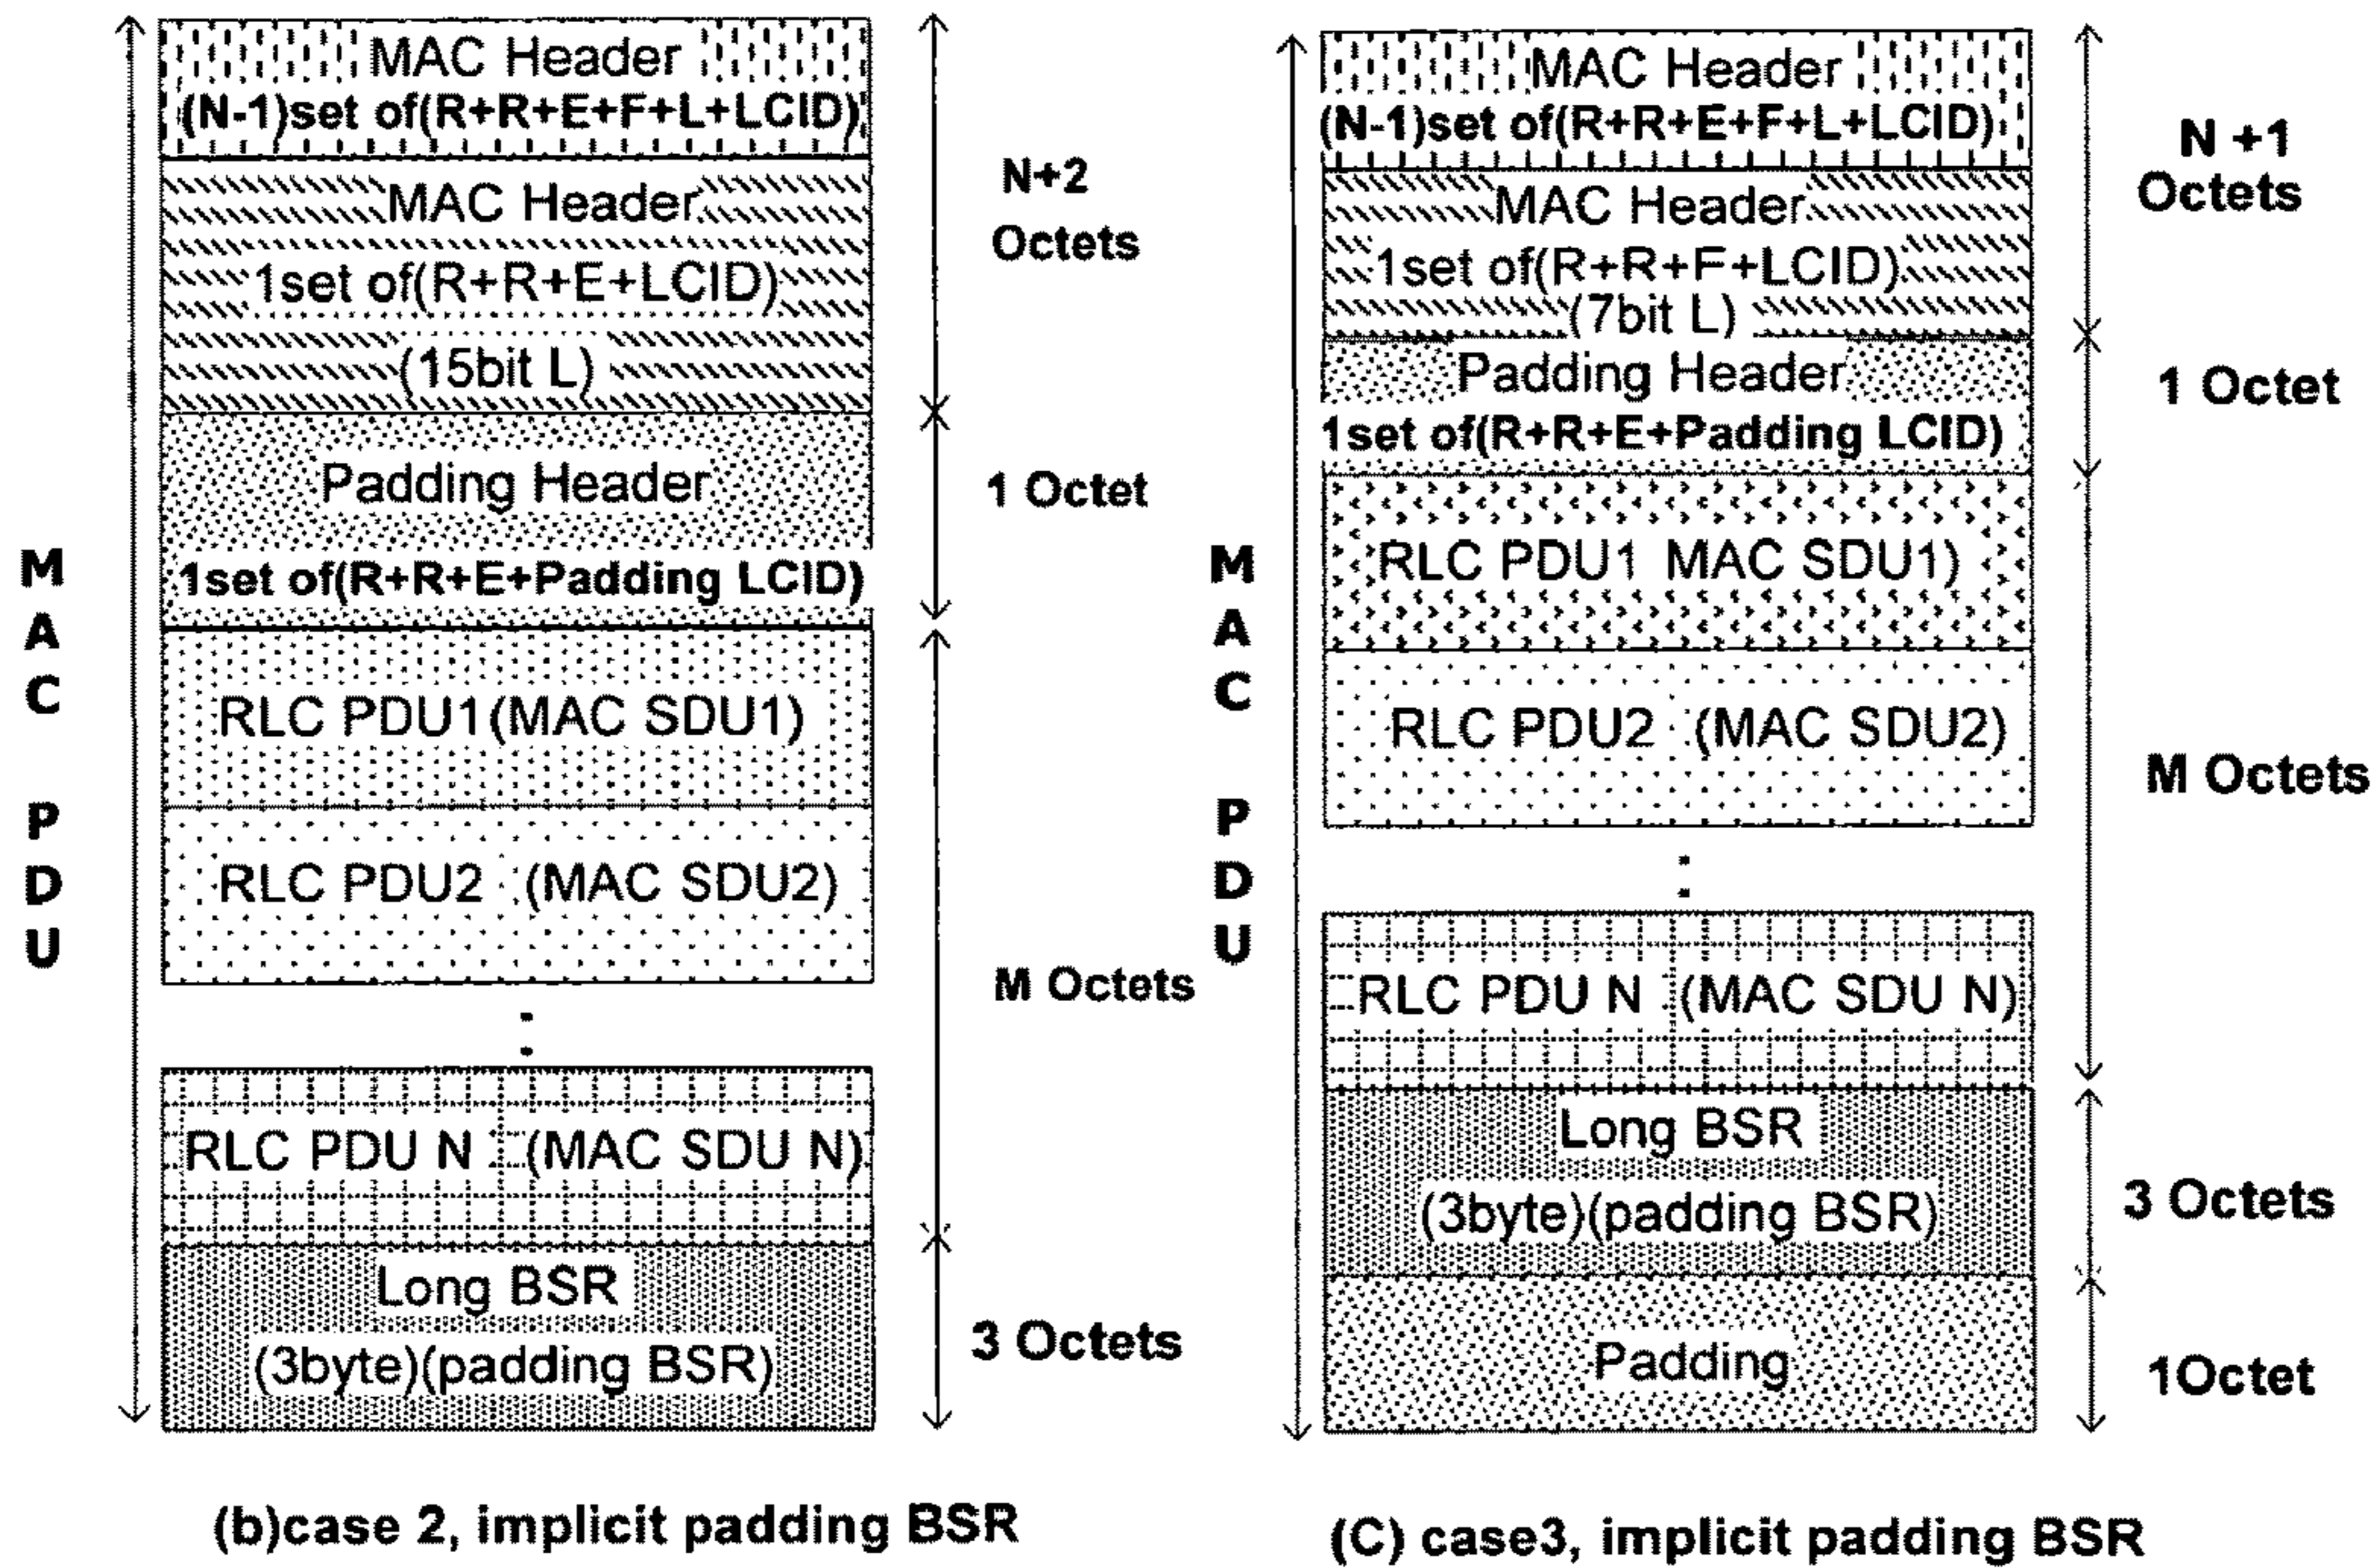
MAC PDU

MAC Header
(N-1)set of(R+R+E+F+L+LCID)

MAC Header
1set of(R+R+E+LCID)
(15bit L)

N+2 Octets

Padding Header
1set of(R+R+E+Padding LCID)

1 Octet

RLC PDU1(MAC SDU1)

RLC PDU2 (MAC SDU2)

:

RLC PDU N (MAC SDU N)

M Octets

Long BSR
(3byte)(padding BSR)

3 Octets

(b)case 2, implicit padding BSR

MAC PDU

MAC Header
(N-1)set of(R+R+E+F+L+LCID)

MAC Header
1set of(R+R+F+LCID)
(7bit L)

N +1 Octets

Padding Header
1set of(R+R+E+Padding LCID)

1 Octet

RLC PDU1 MAC SDU1)

RLC PDU2 (MAC SDU2)

:

RLC PDU N (MAC SDU N)

M Octets

Long BSR
(3byte)(padding BSR)

3 Octets

Padding

1Octet

(C) case3, implicit padding BSR